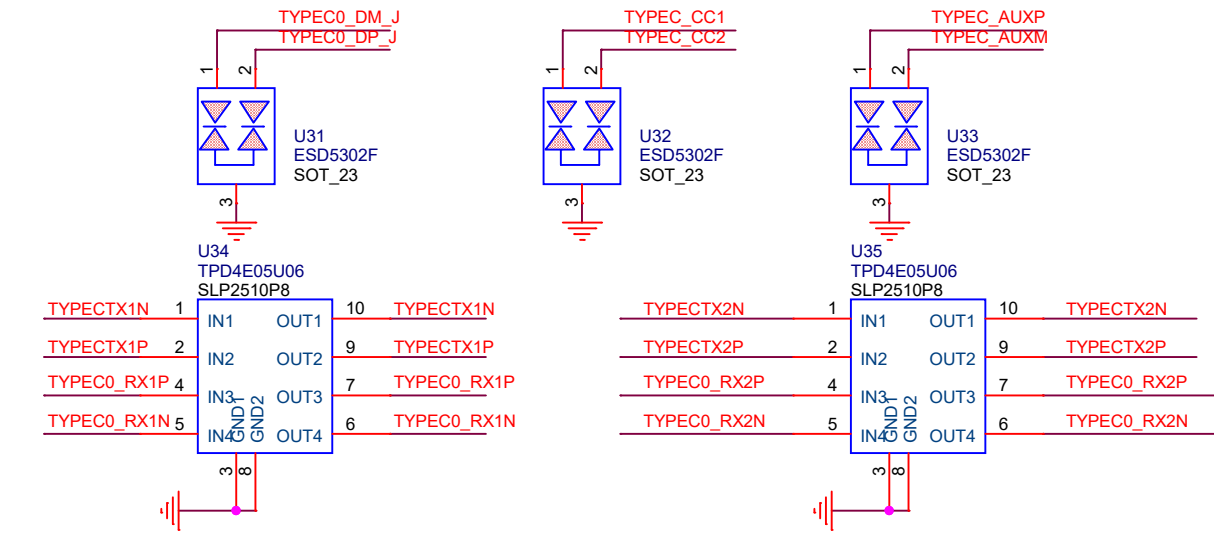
TYPEC0_DM_J
TYPEC0_DP_J
1
2
U31
ESD5302F
SOT_23
3

TYPEC_CC1
TYPEC_CC2
1
2
U32
ESD5302F
SOT_23
3

TYPEC_AUXP
TYPEC_AUXM
1
2
U33
ESD5302F
SOT_23
3

U34
TPD4E05U06
SLP2510P8
TYPECTX1N 1 IN1 OUT1 10 TYPECTX1N
TYPECTX1P 2 IN2 OUT2 9 TYPECTX1P
TYPEC0_RX1P 4 IN3 OUT3 7 TYPEC0_RX1P
TYPEC0_RX1N 5 IN4 OUT4 6 TYPEC0_RX1N
GND1
GND2
3
8

U35
TPD4E05U06
SLP2510P8
TYPECTX2N 1 IN1 OUT1 10 TYPECTX2N
TYPECTX2P 2 IN2 OUT2 9 TYPECTX2P
TYPEC0_RX2P 4 IN3 OUT3 7 TYPEC0_RX2P
TYPEC0_RX2N 5 IN4 OUT4 6 TYPEC0_RX2N
GND1
GND2
3
8